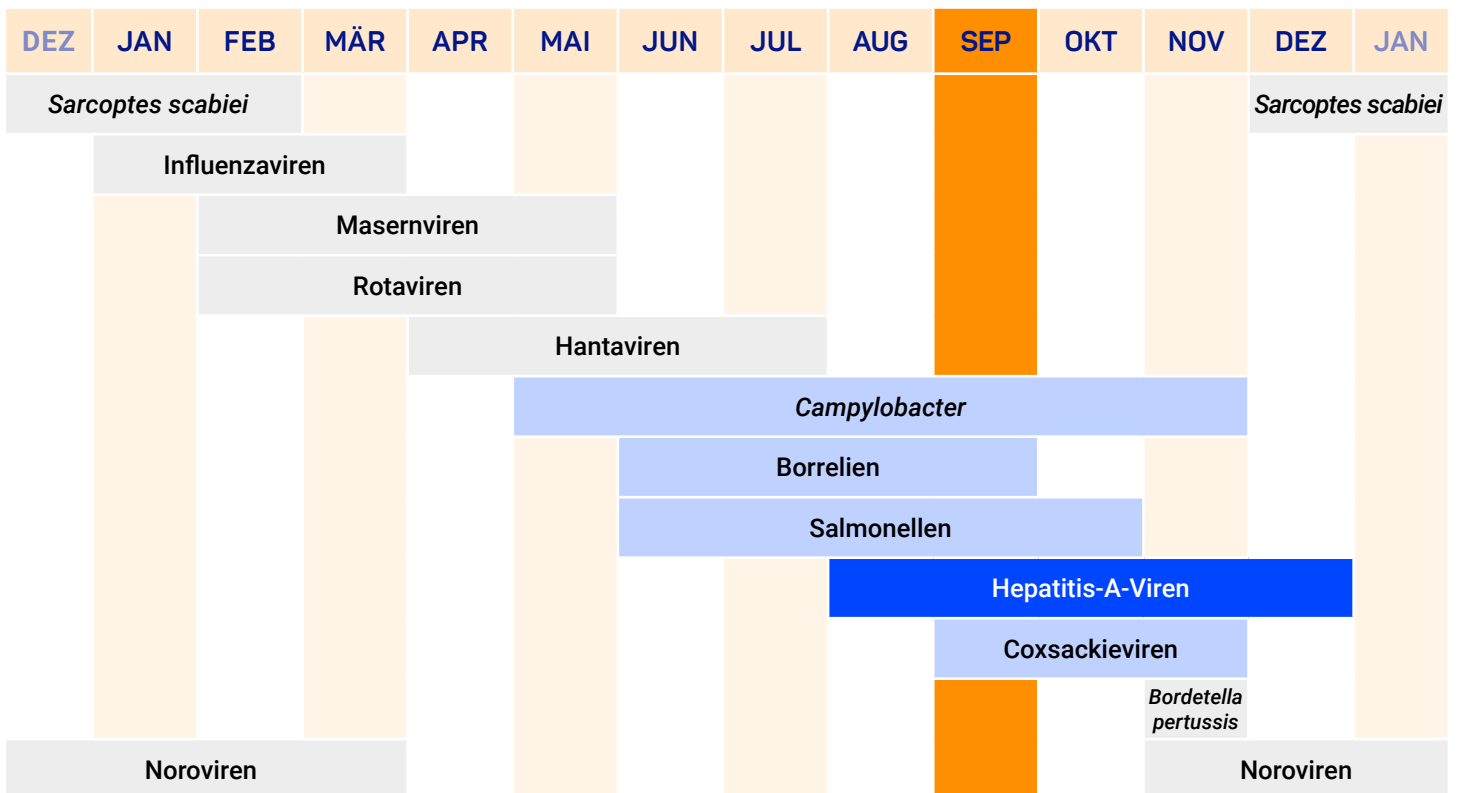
| DEZ | JAN | FEB | MÄR | APR | MAI | JUN | JUL | AUG | SEP | OKT | NOV | DEZ | JAN |
|---|---|---|---|---|---|---|---|---|---|---|---|---|---|

Sarcoptes scabiei

Sarcoptes scabiei

Influenzaviren

Masernviren

Rotaviren

Hantaviren

Campylobacter

Borrelien

Salmonellen

Hepatitis-A-Viren

Coxsackieviren

Bordetella pertussis

Noroviren

Noroviren